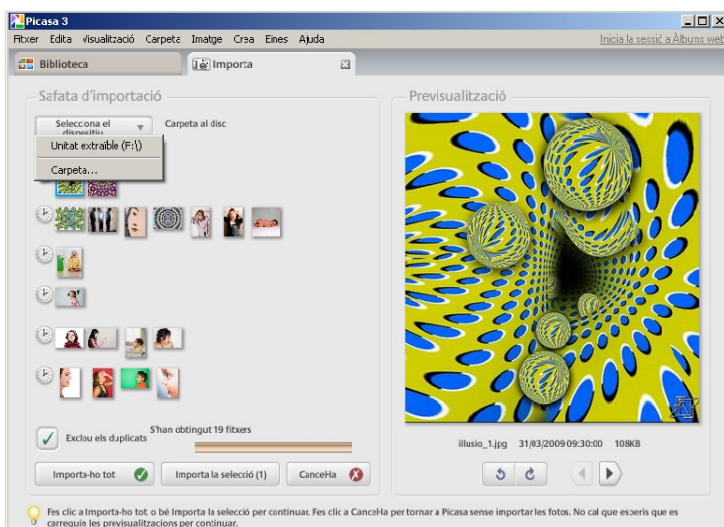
Picasa 3

Fitxer Edita Visualització Carpeta Imatge Crea Eines Ajuda

Inicia la sessió a Àlbums web

Biblioteca

Importa

Safata d'importació

Selecciona el dispositiu

Carpeta al disc

Unitat extraïble (F:\)

Carpeta...

Exclou els duplicats

S'han obtingut 19 fitxers

Importa-ho tot

Importa la selecció (1)

Cancel·la

Previsualització

illusio_1.jpg 31/03/2009 09:30:00 108KB

Fes clic a Importa-ho tot o bé Importa la selecció per continuar. Fes clic a Cancel·la per tornar a Picasa sense importar les fotos. No cal que esperis que es carreguin les previsualitzacions per continuar.